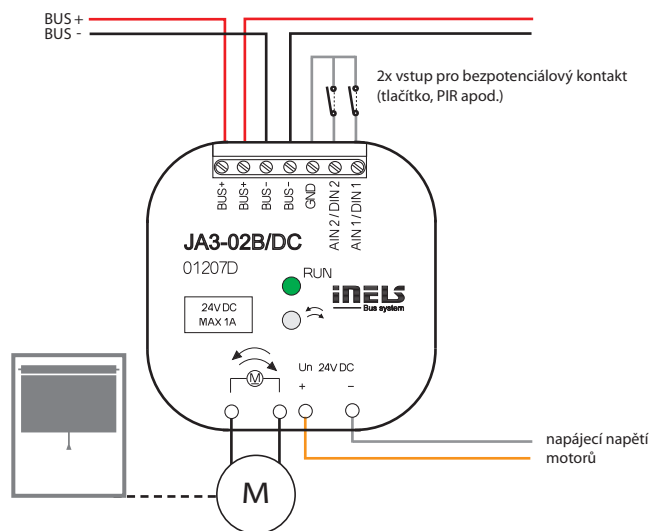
BUS +
BUS -

2x vstup pro bezpotenciálový kontakt (tlačítko, PIR apod.)

BUS+ BUS+ BUS- BUS- GND AIN 2 / DIN 2 AIN 1 / DIN 1

JA3-02B/DC
01207D

RUN

iNELS
Bus system

24V DC
MAX 1A

M

Un 24V DC
+ –

napájecí napětí motorů

M